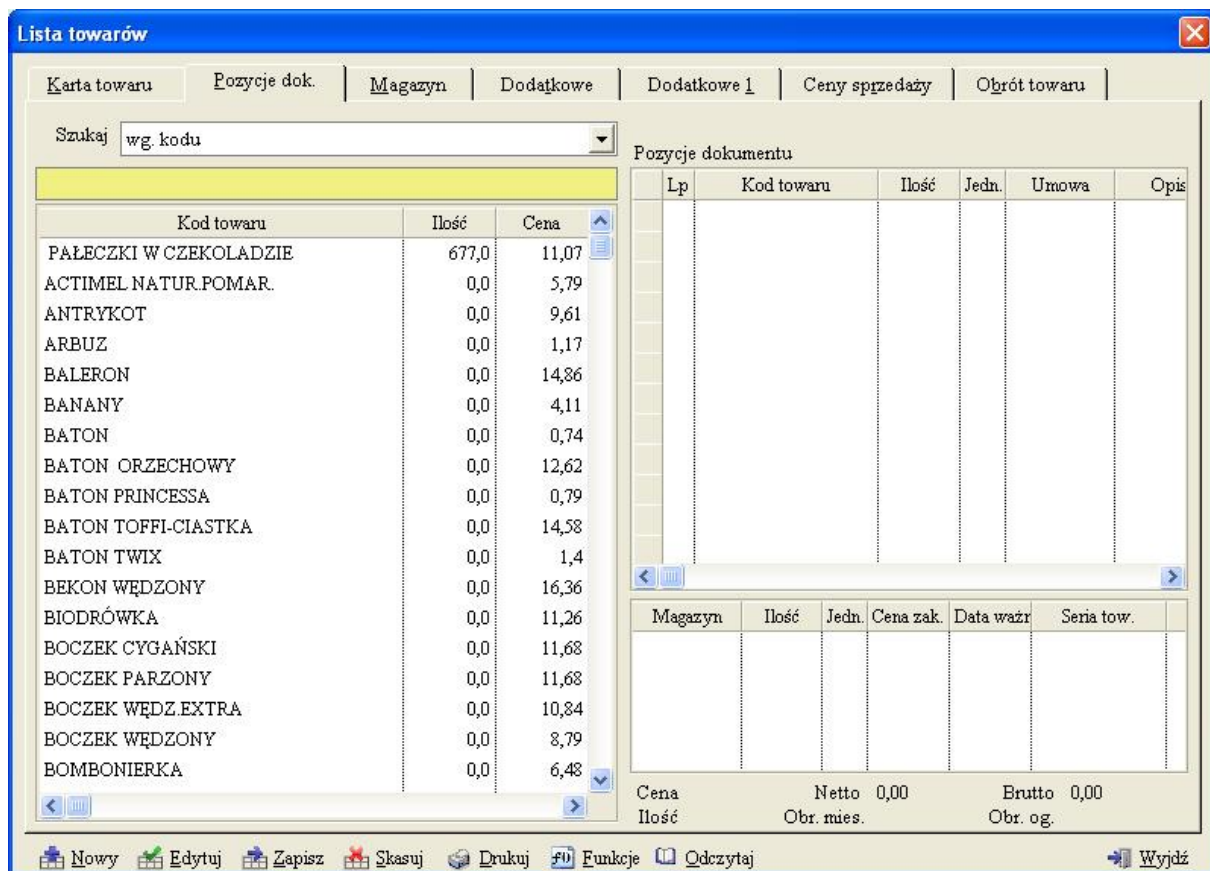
Lista towarów

Karta towaru | Pozycje dok. | Magazyn | Dodatkowe | Dodatkowe 1 | Ceny sprzedaży | Obrót towaru

Szukaj wg. kodu

| Kod towaru | Ilość | Cena |
|---|---|---|
| PAŁECZKI W CZEKOLADZIE | 677,0 | 11,07 |
| ACTIMEL NATUR.POMAR. | 0,0 | 5,79 |
| ANTRYKOT | 0,0 | 9,61 |
| ARBUZ | 0,0 | 1,17 |
| BALERON | 0,0 | 14,86 |
| BANANY | 0,0 | 4,11 |
| BATON | 0,0 | 0,74 |
| BATON ORZECHOWY | 0,0 | 12,62 |
| BATON PRINCESSA | 0,0 | 0,79 |
| BATON TOFFI-CIASTKA | 0,0 | 14,58 |
| BATON TWIX | 0,0 | 1,4 |
| BEKON WĘDZONY | 0,0 | 16,36 |
| BIODRÓWKA | 0,0 | 11,26 |
| BOCZEK CYGAŃSKI | 0,0 | 11,68 |
| BOCZEK PARZONY | 0,0 | 11,68 |
| BOCZEK WĘDZ.EXTRA | 0,0 | 10,84 |
| BOCZEK WĘDZONY | 0,0 | 8,79 |
| BOMBONIERKA | 0,0 | 6,48 |

Pozycje dokumentu

| Lp | Kod towaru | Ilość | Jedn. | Umowa | Opis |
|---|---|---|---|---|---|

| Magazyn | Ilość | Jedn. | Cena zak. | Data ważn | Seria tow. |
|---|---|---|---|---|---|

Cena Netto 0,00 Brutto 0,00
Ilość Obr. mies. Obr. og.

Nowy Edytuj Zapisz Skasuj Drukuj Funkcje Odczytaj Wyjdź